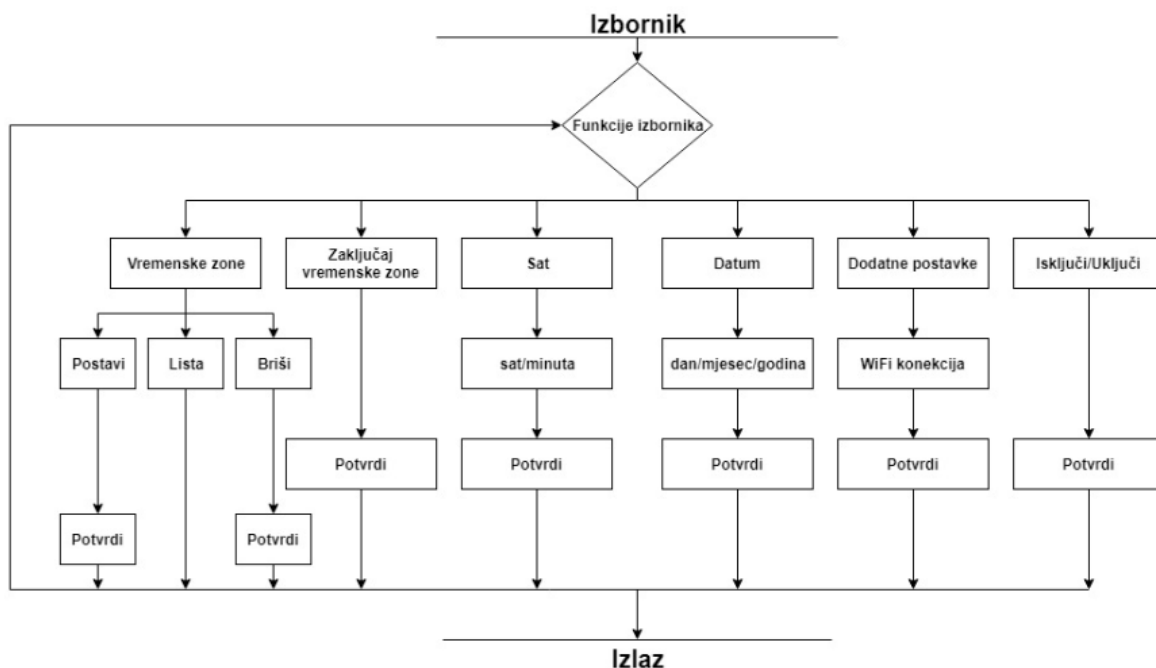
Izbornik

Funkcije izbornika

Vremenske zone

Zaključaj vremenske zone

Sat

Datum

Dodatne postavke

Isključi/Uključi

Postavi

Lista

Briši

sat/minuta

dan/mjesec/godina

WiFi konekcija

Potvrdi

Potvrdi

Potvrdi

Potvrdi

Potvrdi

Potvrdi

Potvrdi

Izlaz